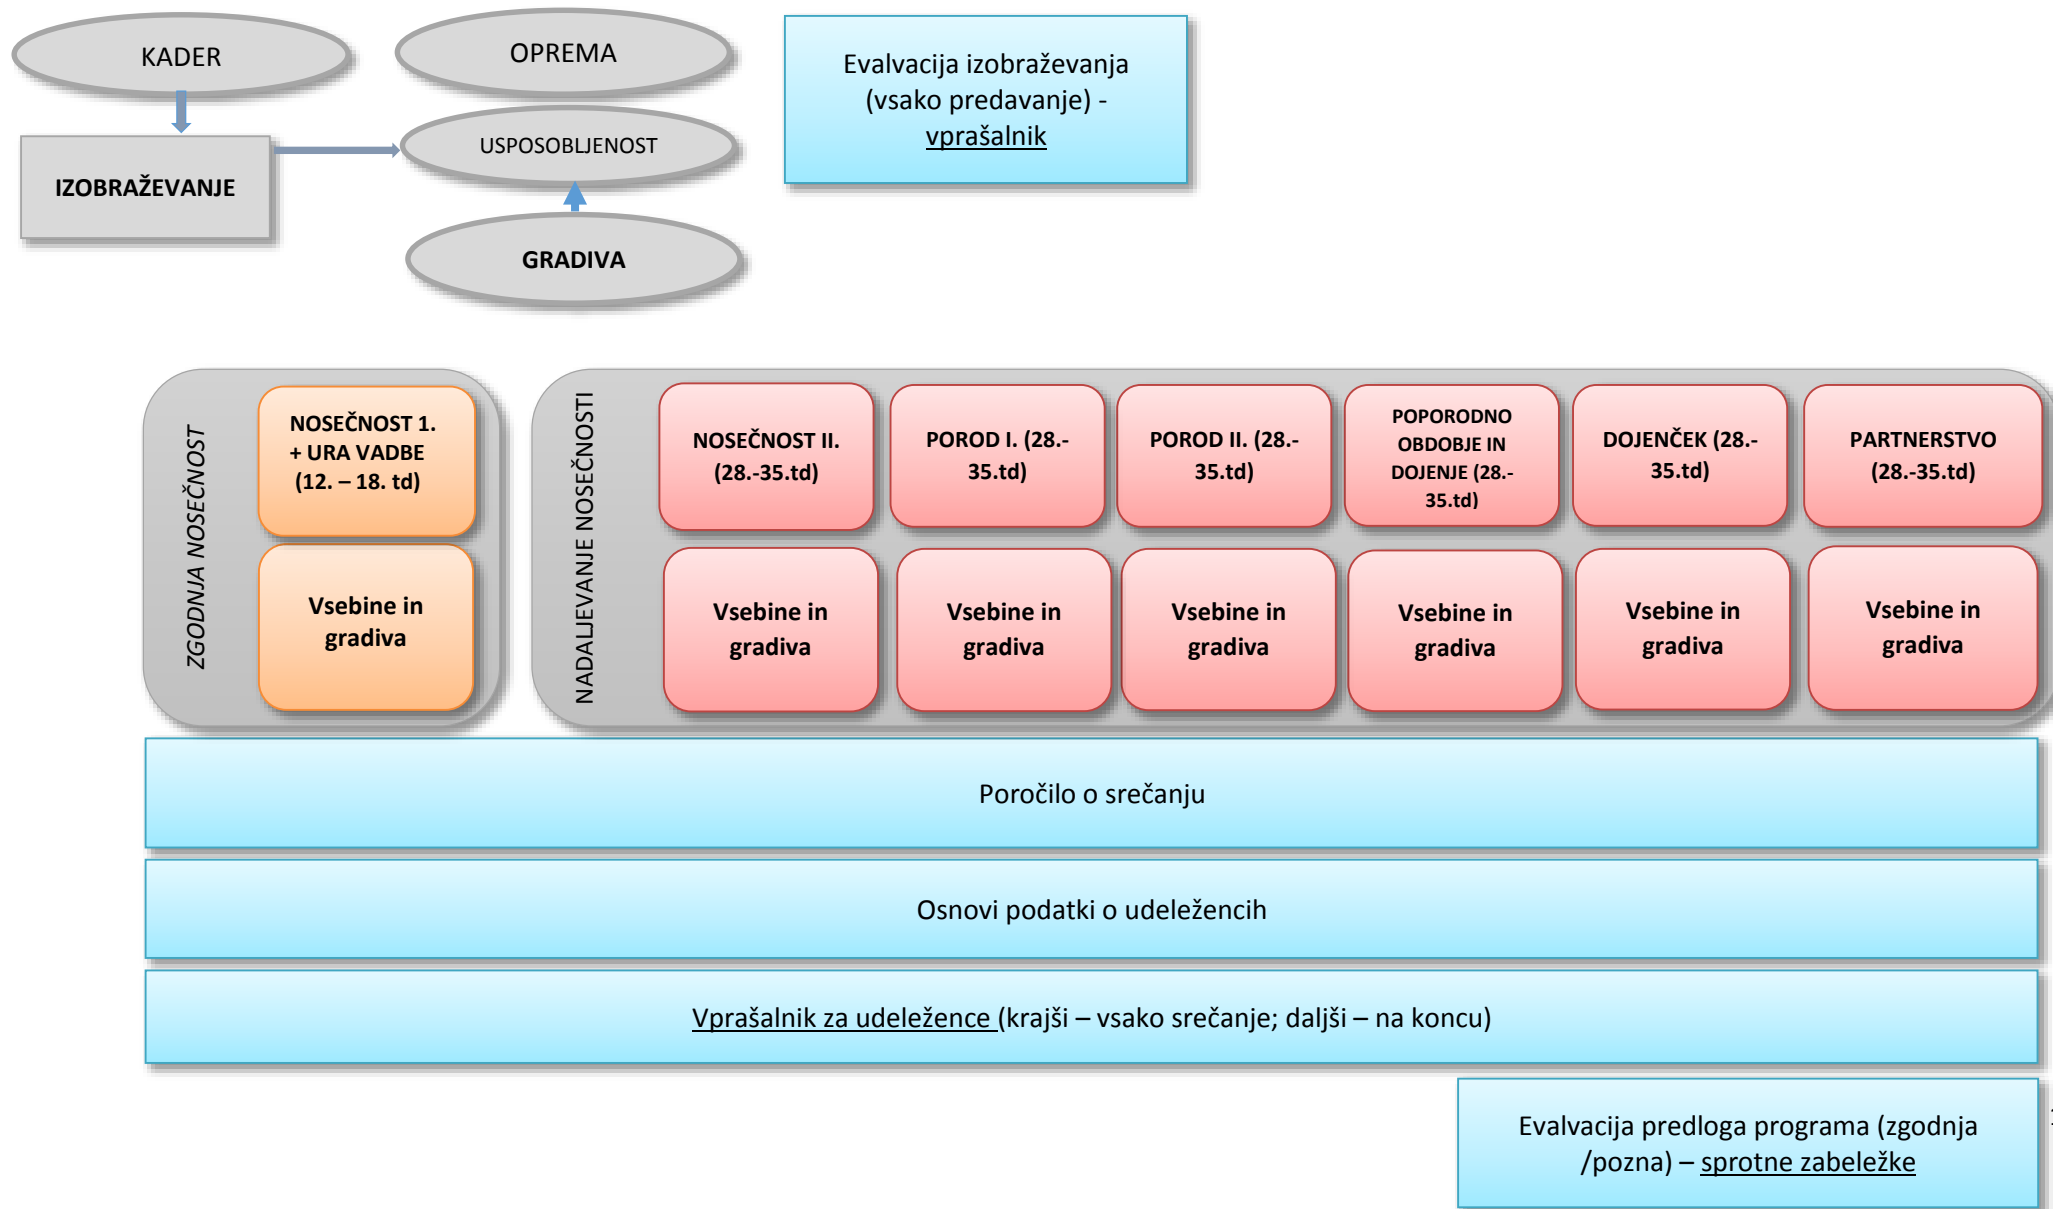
KADER

OPREMA

IZOBRAŽEVANJE

USPOSOBLJENOST

GRADIVA

Evalvacija izobraževanja (vsako predavanje) - vprašalnik

ZGODNJA NOSEČNOST

NOSEČNOST 1. + URA VADBE (12. – 18. td)

Vsebine in gradiva

NADALJEVANJE NOSEČNOSTI

NOSEČNOST II. (28.-35.td)

POROD I. (28.-35.td)

POROD II. (28.-35.td)

POPORODNO OBDOBJE IN DOJENJE (28.-35.td)

DOJENČEK (28.-35.td)

PARTNERSTVO (28.-35.td)

Vsebine in gradiva

Vsebine in gradiva

Vsebine in gradiva

Vsebine in gradiva

Vsebine in gradiva

Vsebine in gradiva

Poročilo o srečanju

Osnovi podatki o udeležencih

Vprašalnik za udeležence (krajši – vsako srečanje; daljši – na koncu)

Evalvacija predloga programa (zgodnja /pozna) – sprotne zabeležke